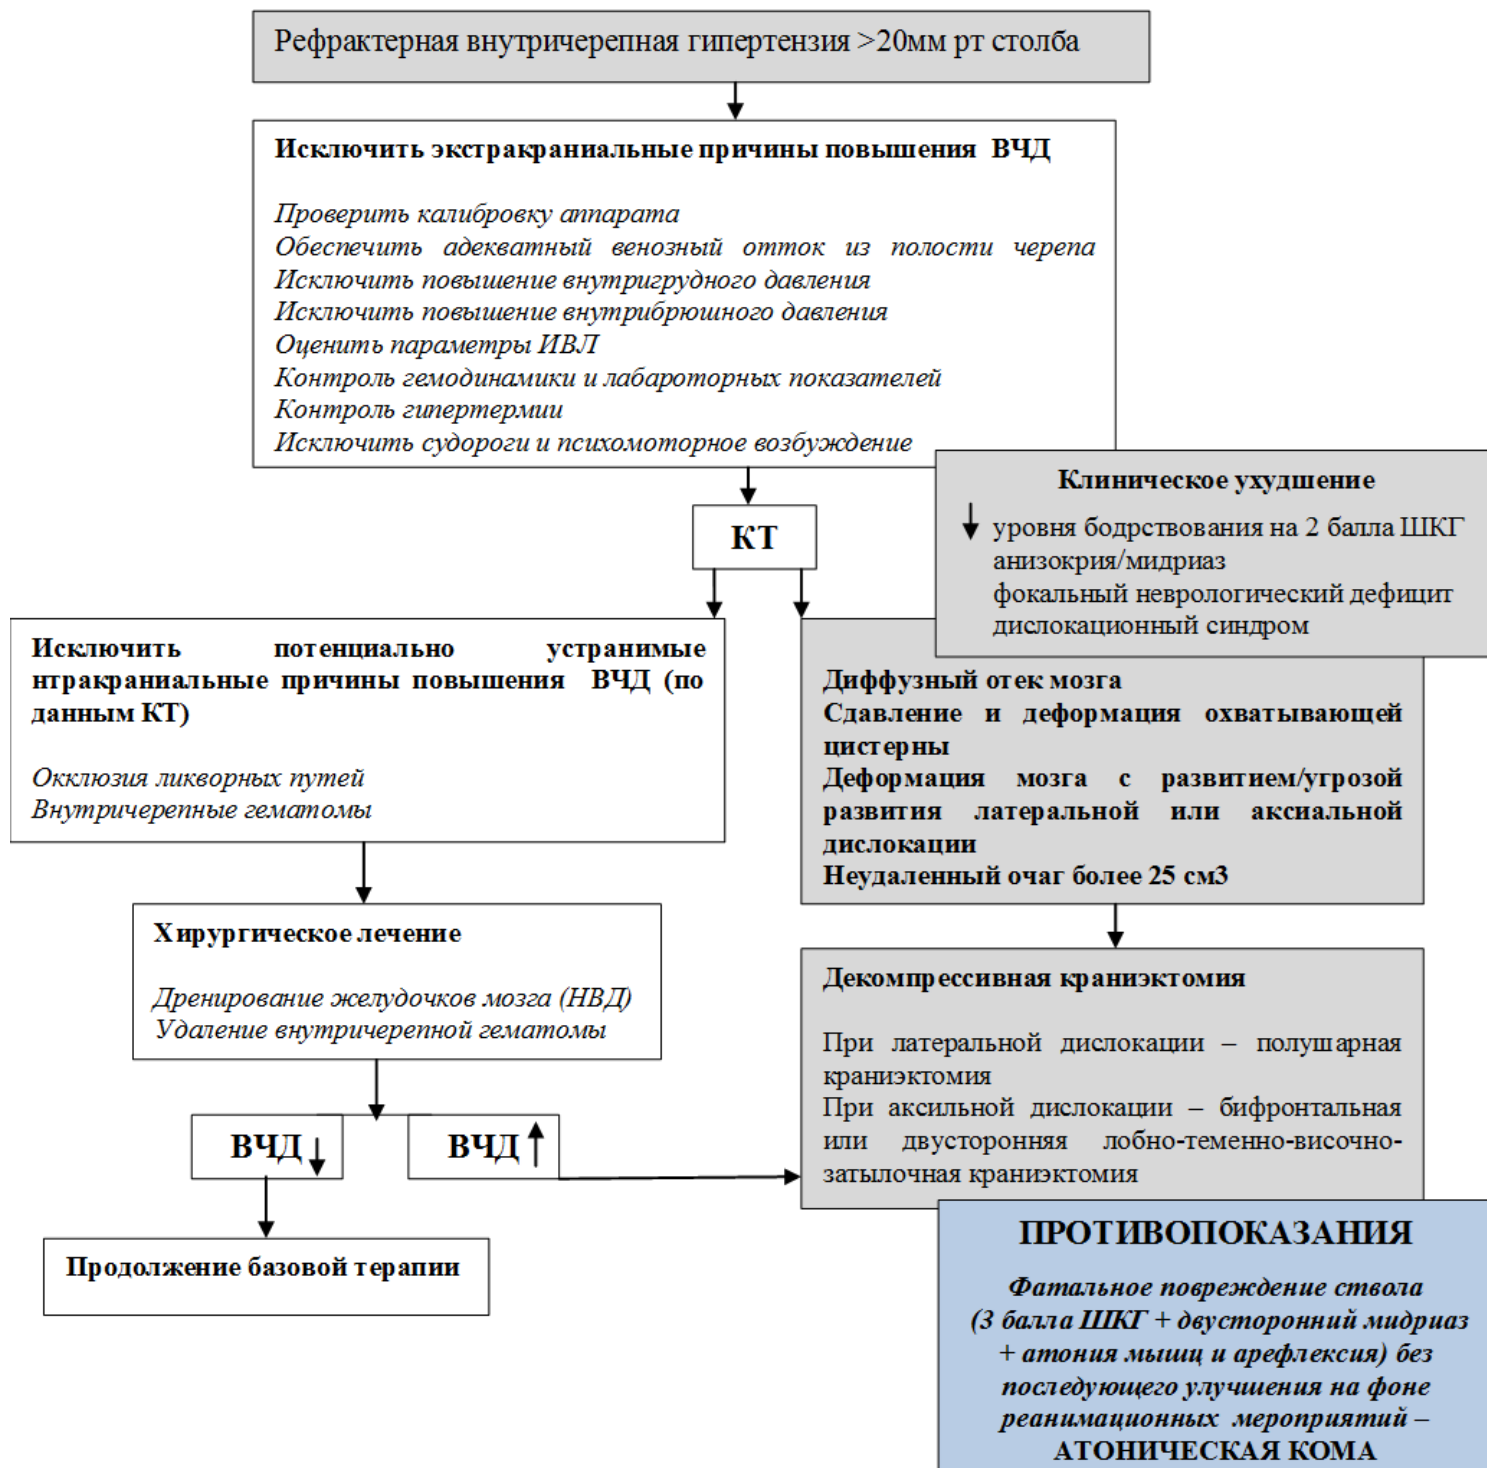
Рефрактерная внутричерепная гипертензия >20мм рт столба

Исключить экстракраниальные причины повышения ВЧД

Проверить калибровку аппарата
Обеспечить адекватный венозный отток из полости черепа
Исключить повышение внутригрудного давления
Исключить повышение внутрибрюшного давления
Оценить параметры ИВЛ
Контроль гемодинамики и лабароторных показателей
Контроль гипертермии
Исключить судороги и психомоторное возбуждение

Клиническое ухудшение

↓ уровня бодрствования на 2 балла ШКГ
анизокрия/мидриаз
фокальный неврологический дефицит
дислокационный синдром

КТ

Исключить потенциально устранимые нтракраниальные причины повышения ВЧД (по данным КТ)

Окклюзия ликворных путей
Внутричерепные гематомы

Диффузный отек мозга
Сдавление и деформация охватывающей цистерны
Деформация мозга с развитием/угрозой развития латеральной или аксиальной дислокации
Неудаленный очаг более 25 см3

Хирургическое лечение

Дренирование желудочков мозга (НВД)
Удаление внутричерепной гематомы

Декомпрессивная краниэктомия

При латеральной дислокации – полушарная краниэктомия
При аксильной дислокации – бифронтальная или двусторонняя лобно-теменно-височно-затылочная краниэктомия

ВЧД↓

ВЧД↑

Продолжение базовой терапии

ПРОТИВОПОКАЗАНИЯ

Фатальное повреждение ствола (3 балла ШКГ + двусторонний мидриаз + атония мышц и арефлексия) без последующего улучшения на фоне реанимационных мероприятий – АТОНИЧЕСКАЯ КОМА